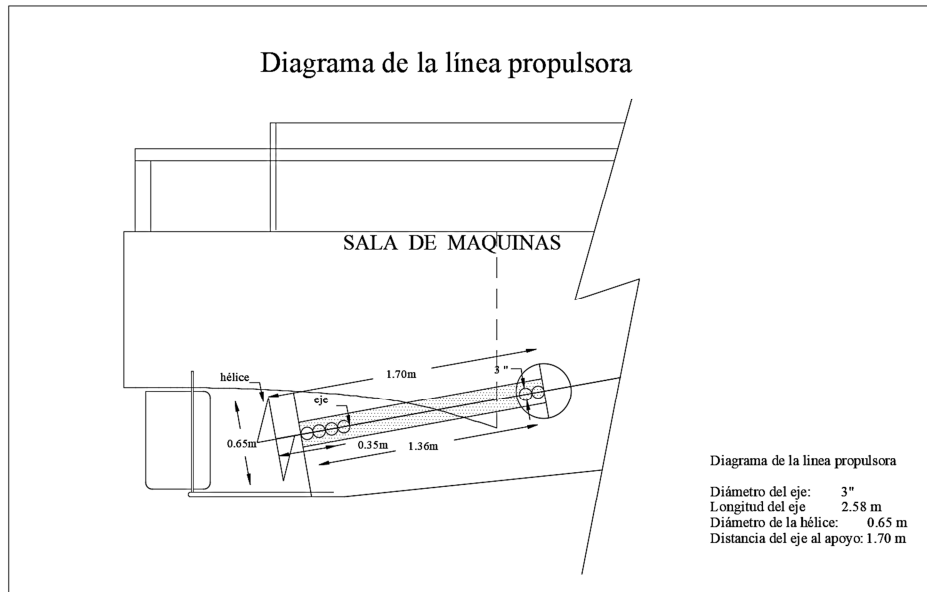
Diagrama de la línea propulsora

SALA DE MAQUINAS

hélice

1.70m

3 "

eje

0.65m

0.35m

1.36m

Diagrama de la linea propulsora

Diámetro del eje: 3"
Longitud del eje 2.58 m
Diámetro de la hélice: 0.65 m
Distancia del eje al apoyo: 1.70 m